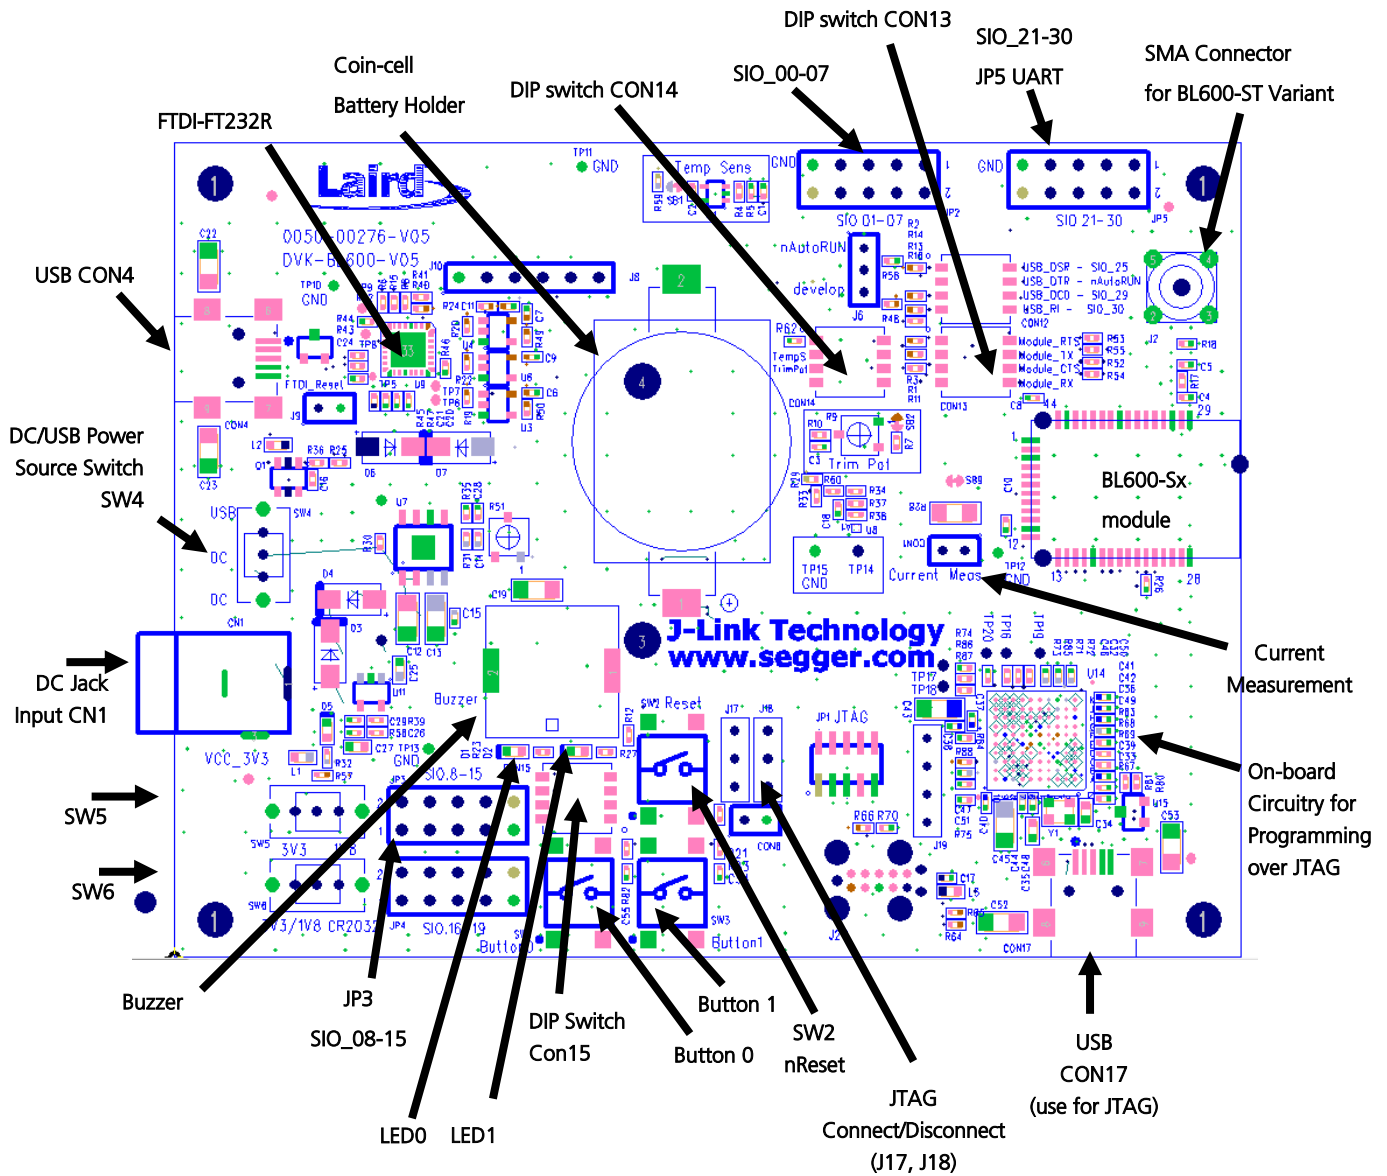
DIP switch CON13

SIO_21-30

JP5 UART

SMA Connector

for BL600-ST Variant

SIO_00-07

Coin-cell

Battery Holder

DIP switch CON14

FTDI-FT232R

USB CON4

DC/USB Power Source Switch SW4

DC Jack Input CN1

SW5

SW6

Buzzer

JP3

SIO_08-15

LED0

LED1

DIP Switch Con15

Button 0

Button 1

SW2 nReset

JTAG Connect/Disconnect (J17, J18)

USB CON17 (use for JTAG)

On-board Circuitry for Programming over JTAG

Current Measurement

Laird

0050-00276-V05

DVK-BL600-V05

GND

Temp Sens

SIO 01-07

SIO 21-30

JP2

JP5

nAutoRUN

develop

J6

J8

USB_DSR - SIO_25
USB_DTR - nAutoRUN
USB_DCD - SIO_29
USB_RI - SIO_30

Module_RTS
Module_TX
Module_CTS
Module_RX

CON12

CON13

CON14

Trim Pot

BL600-Sx

module

Current Meas

TP15 GND

TP14

FTDI_Reset

USB

DC

CN1

VCC_3V3

3V3

1V8

3V3/1V8 CR2032

Buzzer

SIO_8-15

SIO_16-19

Button0

Button1

SW2 Reset

JP1 JTAG

J17

J18

J19

CON8

CON17

J-Link Technology

www.segger.com

TP17

TP18

1

2

3

4